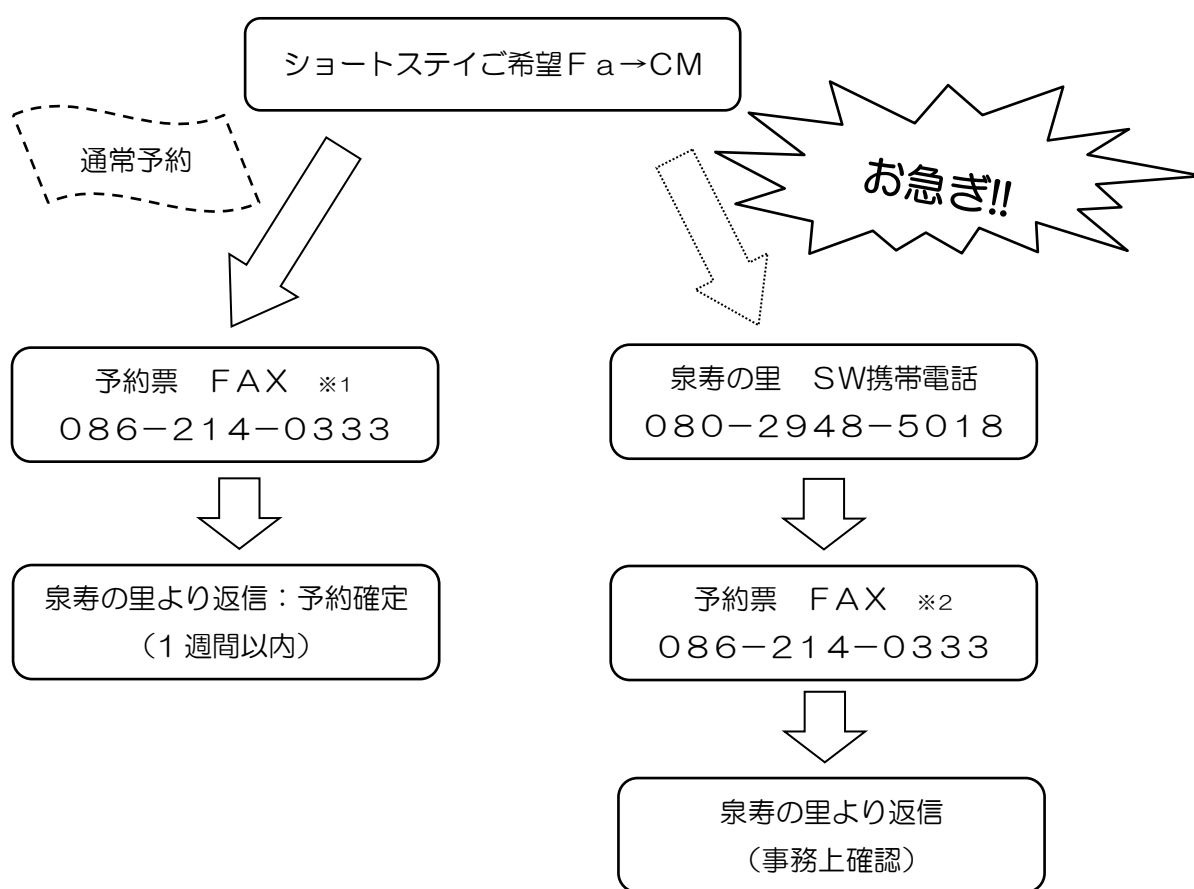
ショートステイご希望Ｆａ→ＣＭ

通常予約

お急ぎ!!

予約票　ＦＡＸ　※1
０８６−２１４−０３３３

泉寿の里より返信：予約確定
（1 週間以内）

泉寿の里　SW携帯電話
０８０−２９４８−５０１８

予約票　ＦＡＸ　※2
０８６−２１４−０３３３

泉寿の里より返信
（事務上確認）